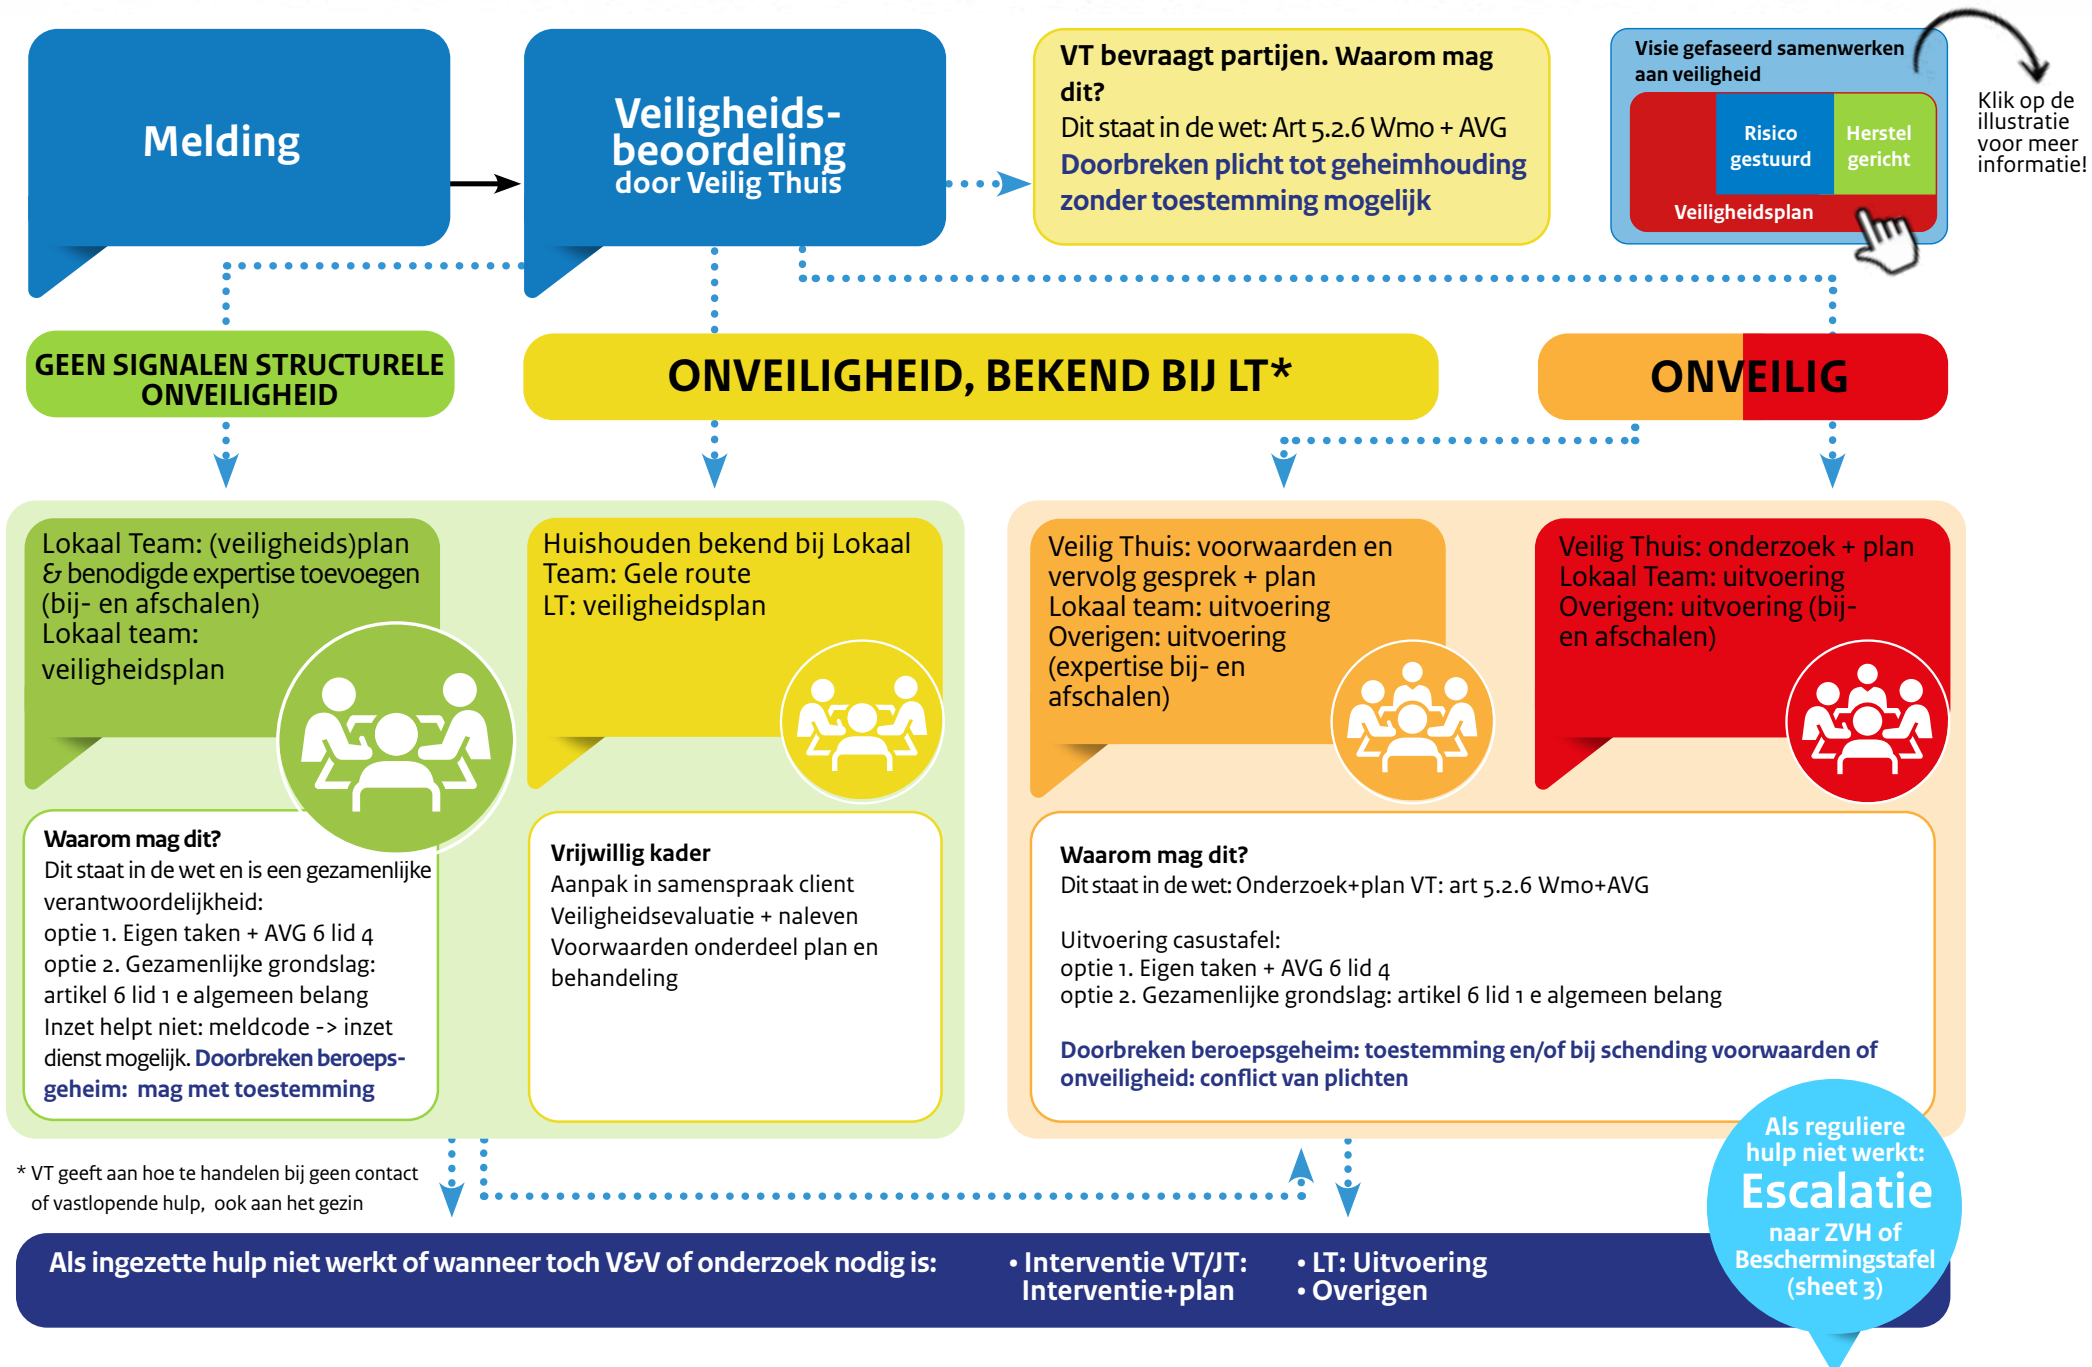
Melding

Veiligheids-beoordeling door Veilig Thuis

VT bevraagt partijen. Waarom mag dit?
Dit staat in de wet: Art 5.2.6 Wmo + AVG
Doorbreken plicht tot geheimhouding zonder toestemming mogelijk

Visie gefaseerd samenwerken aan veiligheid
Risico gestuurd
Herstel gericht
Veiligheidsplan

Klik op de illustratie voor meer informatie!

GEEN SIGNALEN STRUCTURELE ONVEILIGHEID

ONVEILIGHEID, BEKEND BIJ LT*

ONVEILIG

Lokaal Team: (veiligheids)plan & benodigde expertise toevoegen (bij- en afschalen)
Lokaal team: veiligheidsplan

Huishouden bekend bij Lokaal Team: Gele route
LT: veiligheidsplan

Veilig Thuis: voorwaarden en vervolg gesprek + plan
Lokaal team: uitvoering
Overigen: uitvoering (expertise bij- en afschalen)

Veilig Thuis: onderzoek + plan
Lokaal Team: uitvoering
Overigen: uitvoering (bij- en afschalen)

Waarom mag dit?
Dit staat in de wet en is een gezamenlijke verantwoordelijkheid:
optie 1. Eigen taken + AVG 6 lid 4
optie 2. Gezamenlijke grondslag: artikel 6 lid 1 e algemeen belang
Inzet helpt niet: meldcode -> inzet dienst mogelijk. Doorbreken beroepsgeheim: mag met toestemming

Vrijwillig kader
Aanpak in samenspraak client
Veiligheidsevaluatie + naleven
Voorwaarden onderdeel plan en behandeling

Waarom mag dit?
Dit staat in de wet: Onderzoek+plan VT: art 5.2.6 Wmo+AVG

Uitvoering casustafel:
optie 1. Eigen taken + AVG 6 lid 4
optie 2. Gezamenlijke grondslag: artikel 6 lid 1 e algemeen belang

Doorbreken beroepsgeheim: toestemming en/of bij schending voorwaarden of onveiligheid: conflict van plichten

* VT geeft aan hoe te handelen bij geen contact of vastlopende hulp, ook aan het gezin

Als reguliere hulp niet werkt:
Escalatie
naar ZVH of Beschermingstafel (sheet 3)

Als ingezette hulp niet werkt of wanneer toch V&V of onderzoek nodig is:
• Interventie VT/JT: Interventie+plan
• LT: Uitvoering
• Overigen